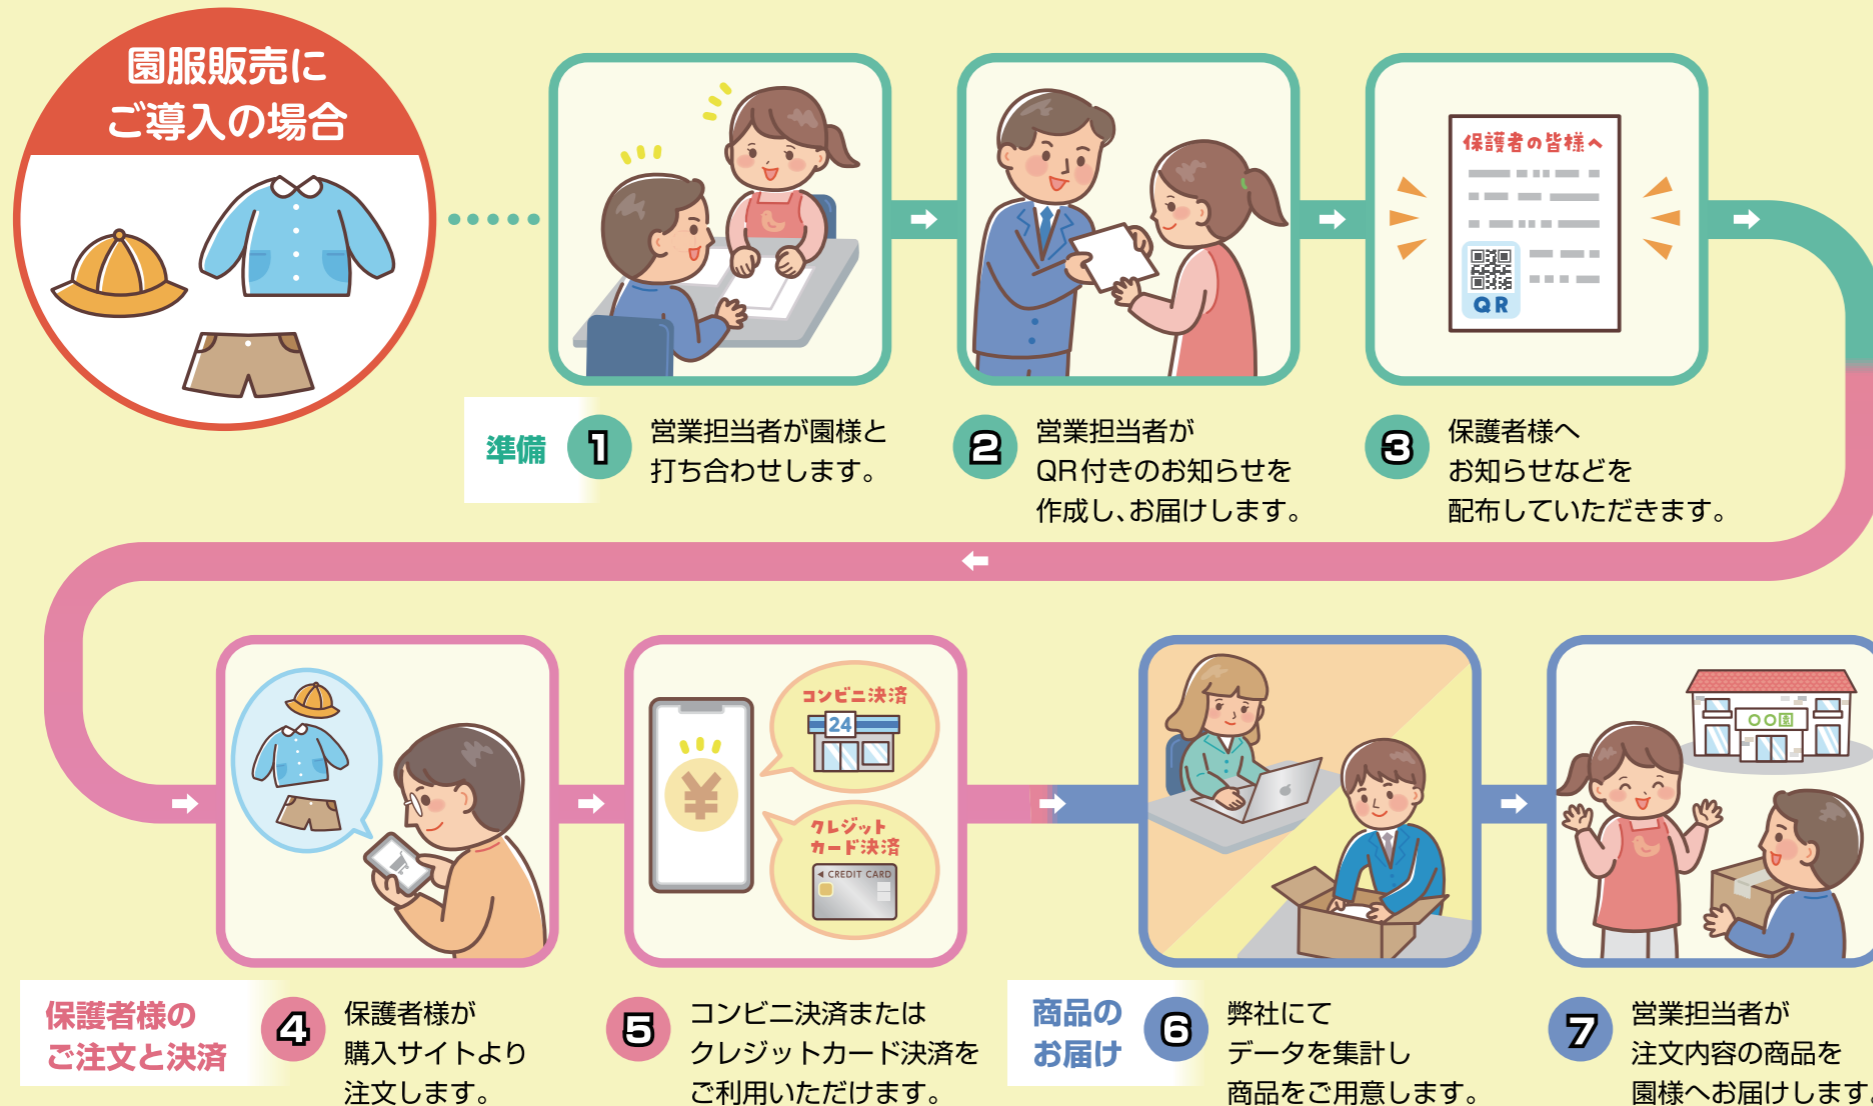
園服販売にご導入の場合

保護者の皆様へ
QR

準備
1 営業担当者が園様と打ち合わせします。
2 営業担当者がQR付きのお知らせを作成し、お届けします。
3 保護者様へお知らせなどを配布していただきます。

コンビニ決済
24
クレジットカード決済
CREDIT CARD
¥
○○園

保護者様のご注文と決済
4 保護者様が購入サイトより注文します。
5 コンビニ決済またはクレジットカード決済をご利用いただけます。
商品のお届け
6 弊社にてデータを集計し商品をご用意します。
7 営業担当者が注文内容の商品を園様へお届けします。